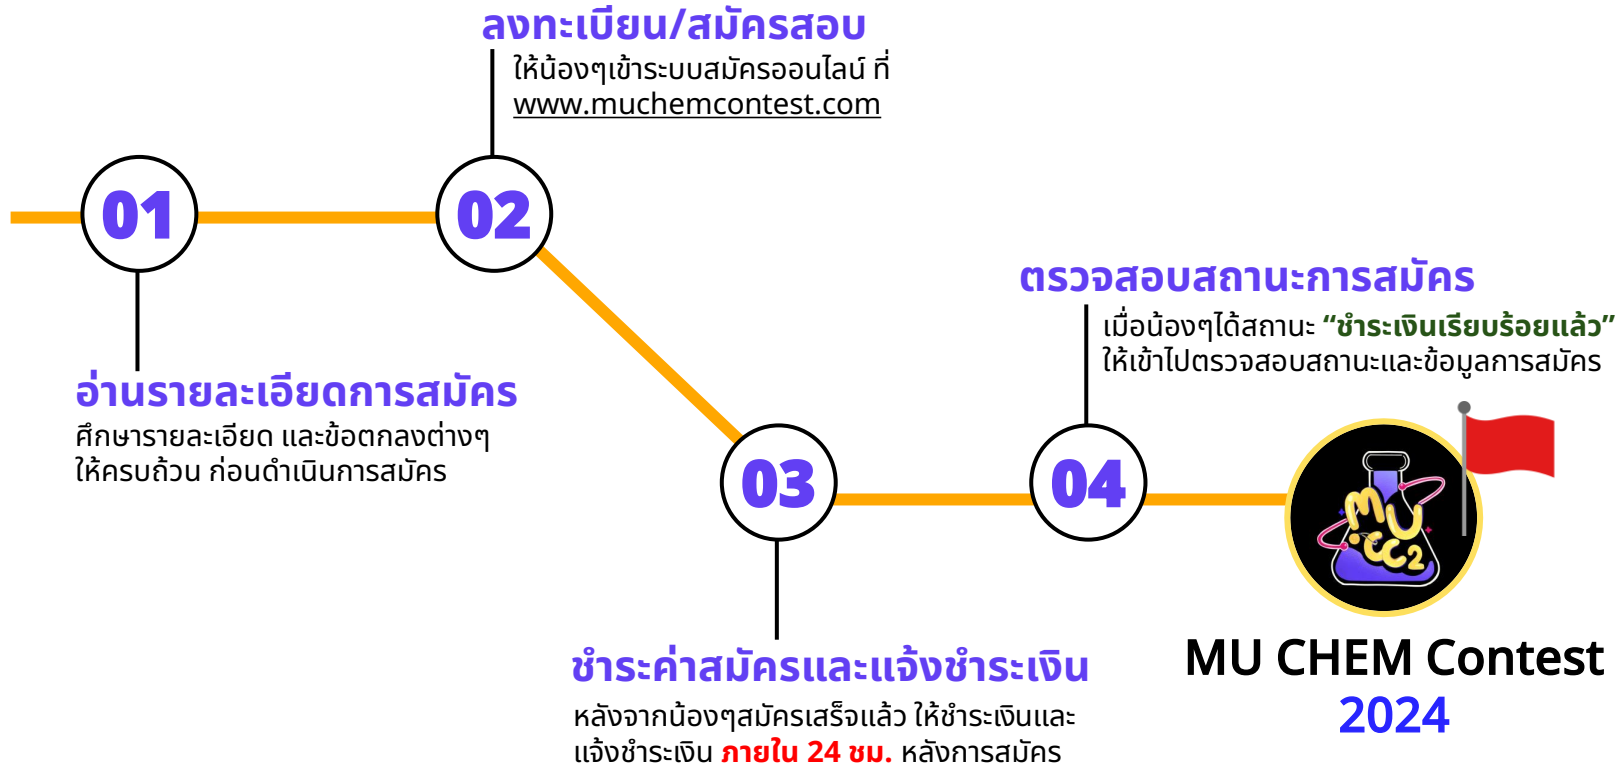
ลงทะเบียน/สมัครสอบ
ให้น้องๆเข้าระบบสมัครออนไลน์ ที่ www.muchemcontest.com

01

02

อ่านรายละเอียดการสมัคร
ศึกษารายละเอียด และข้อตกลงต่างๆ ให้ครบถ้วน ก่อนดำเนินการสมัคร

ตรวจสอบสถานะการสมัคร
เมื่อน้องๆได้สถานะ "ชำระเงินเรียบร้อยแล้ว" ให้เข้าไปตรวจสอบสถานะและข้อมูลการสมัคร

03

04

MU CC2

ชำระค่าสมัครและแจ้งชำระเงิน
หลังจากน้องๆสมัครเสร็จแล้ว ให้ชำระเงินและแจ้งชำระเงิน ภายใน 24 ชม. หลังการสมัคร

MU CHEM Contest
2024